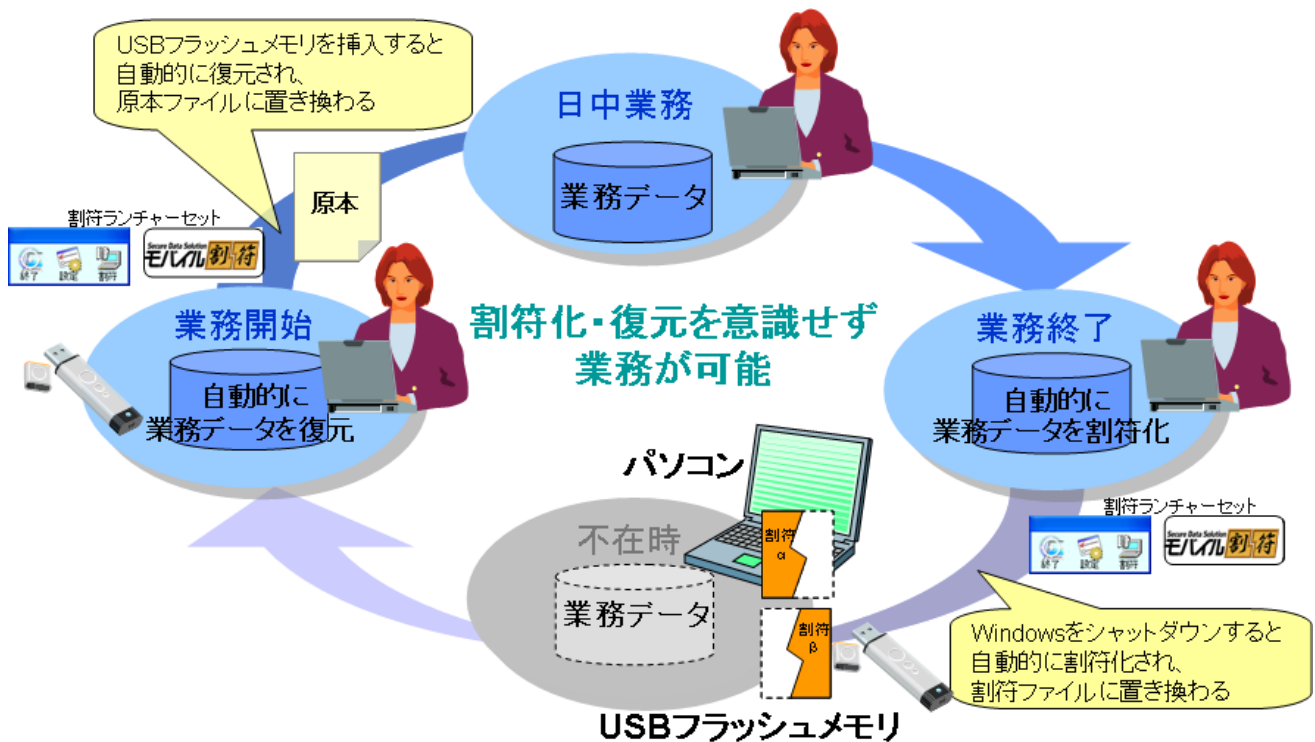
USBフラッシュメモリを挿入すると
自動的に復元され、
原本ファイルに置き換わる

日中業務

業務データ

原本

割符ランチャーセット

終了 設定 割符

Secure Data Solution
モバイル割符

業務開始

自動的に
業務データを復元

割符化・復元を意識せず
業務が可能

業務終了

自動的に
業務データを割符化

パソコン

不在時

業務データ

割符
α

割符
β

割符ランチャーセット

終了 設定 割符

Secure Data Solution
モバイル割符

Windowsをシャットダウンすると
自動的に割符化され、
割符ファイルに置き換わる

USBフラッシュメモリ